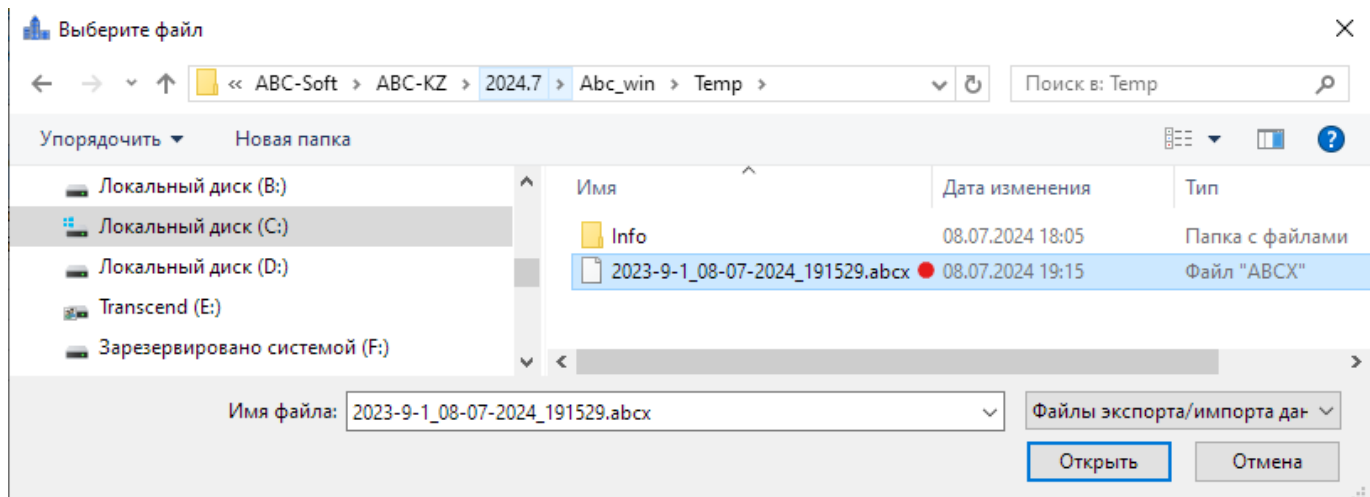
Выберите файл

« ABC-Soft › ABC-KZ › 2024.7 › Abc_win › Temp ›

Поиск в: Temp

Упорядочить ▾ Новая папка

Локальный диск (B:)
Локальный диск (C:)
Локальный диск (D:)
Transcend (E:)
Зарезервировано системой (F:)

| Имя | Дата изменения | Тип |
|---|---|---|
| Info | 08.07.2024 18:05 | Папка с файлами |
| 2023-9-1_08-07-2024_191529.abcx | 08.07.2024 19:15 | Файл "ABCX" |

Имя файла: 2023-9-1_08-07-2024_191529.abcx

Файлы экспорта/импорта дан

Открыть

Отмена